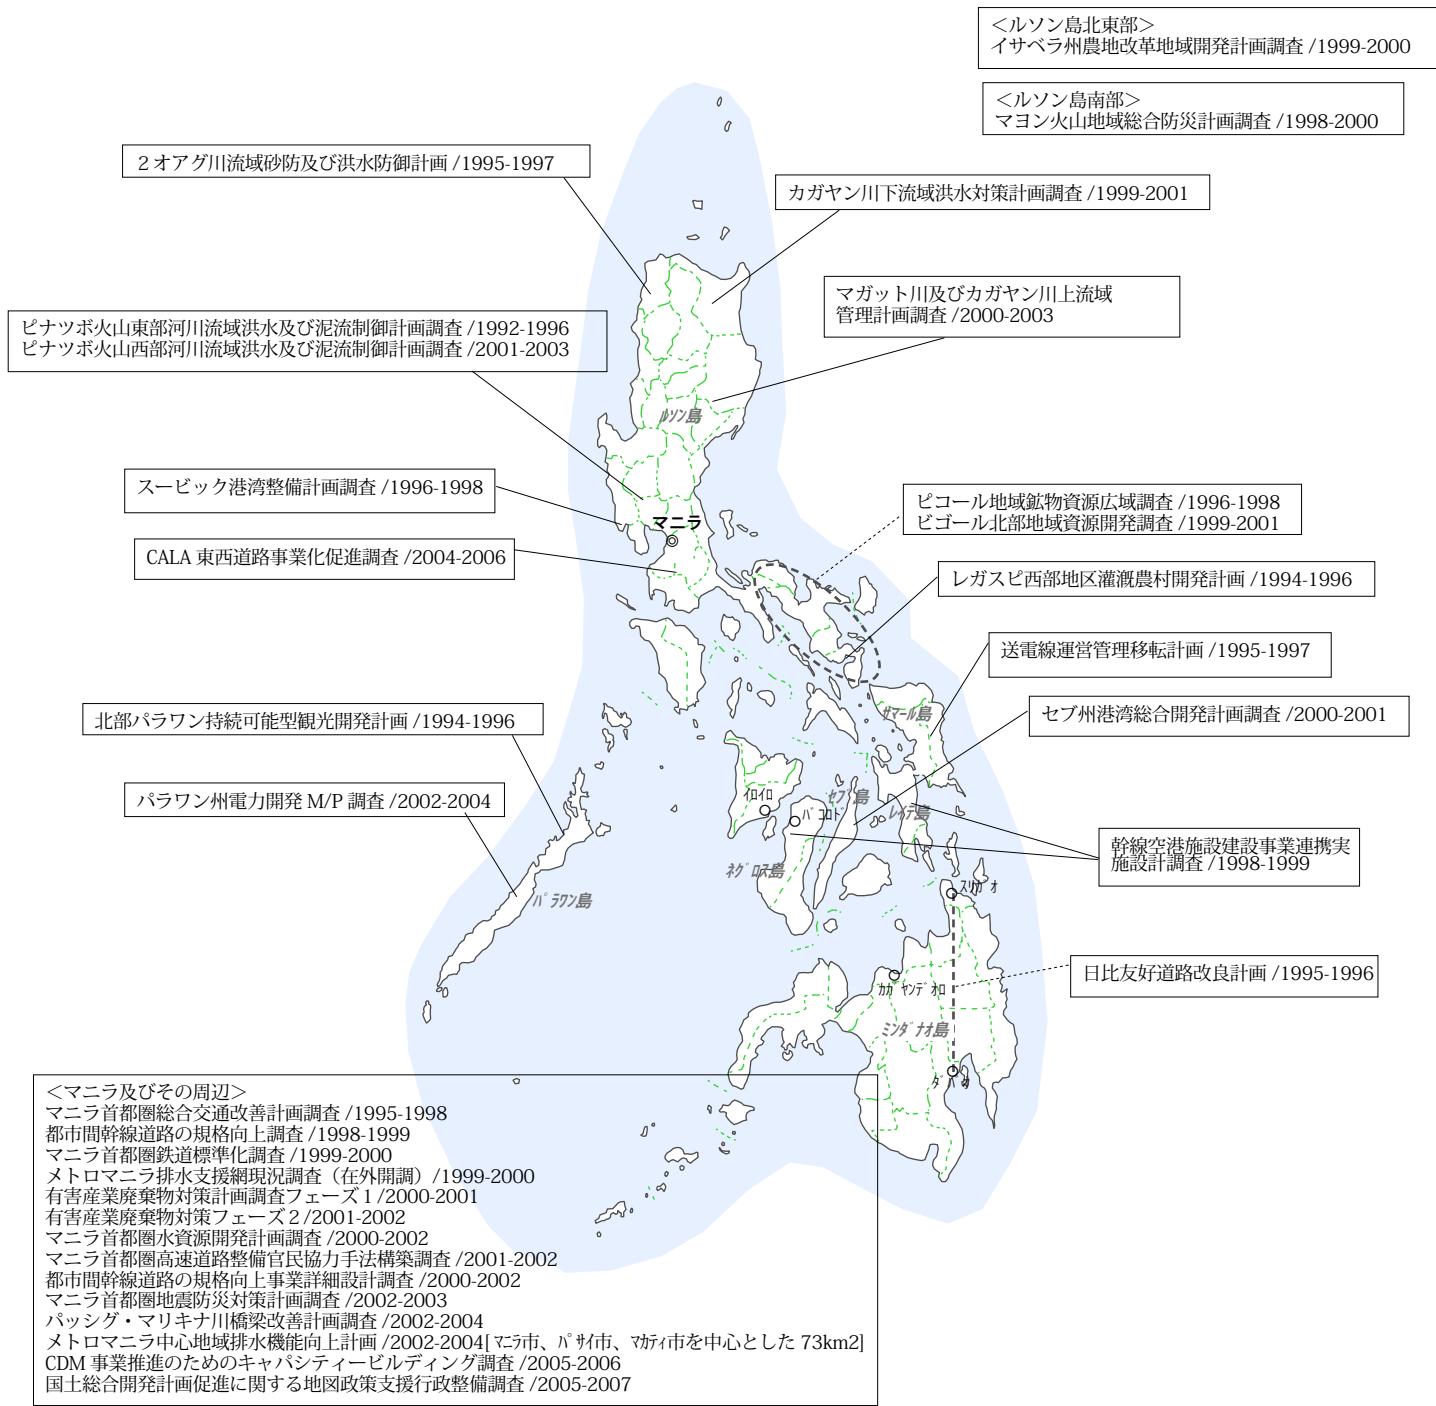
<ルソン島北東部>
イサベラ州農地改革地域開発計画調査 /1999-2000

<ルソン島南部>
マヨン火山地域総合防災計画調査 /1998-2000

2 オアグ川流域砂防及び洪水防御計画 /1995-1997

カガヤン川下流域洪水対策計画調査 /1999-2001

マガット川及びカガヤン川上流域
管理計画調査 /2000-2003

ピナツボ火山東部河川流域洪水及び泥流制御計画調査 /1992-1996
ピナツボ火山西部河川流域洪水及び泥流制御計画調査 /2001-2003

ルソン島

スービック港湾整備計画調査 /1996-1998

マニラ

ビコール地域鉱物資源広域調査 /1996-1998
ビゴール北部地域資源開発調査 /1999-2001

CALA 東西道路事業化促進調査 /2004-2006

レガスピ西部地区灌漑農村開発計画 /1994-1996

送電線運営管理移転計画 /1995-1997

北部パラワン持続可能型観光開発計画 /1994-1996

サマール島

セブ州港湾総合開発計画調査 /2000-2001

パラワン州電力開発 M/P 調査 /2002-2004

イロイロ

セブ島

バコロド

レイテ島

幹線空港施設建設事業連携実施設計調査 /1998-1999

ネグロス島

スリガオ

パラワン島

日比友好道路改良計画 /1995-1996

カガヤンデオロ

ミンダナオ島

ダバオ

<マニラ及びその周辺>
マニラ首都圏総合交通改善計画調査 /1995-1998
都市間幹線道路の規格向上調査 /1998-1999
マニラ首都圏鉄道標準化調査 /1999-2000
メトロマニラ排水支援網現況調査（在外開調）/1999-2000
有害産業廃棄物対策計画調査フェーズ 1 /2000-2001
有害産業廃棄物対策フェーズ 2 /2001-2002
マニラ首都圏水資源開発計画調査 /2000-2002
マニラ首都圏高速道路整備官民協力手法構築調査 /2001-2002
都市間幹線道路の規格向上事業詳細設計調査 /2000-2002
マニラ首都圏地震防災対策計画調査 /2002-2003
パッシグ・マリキナ川橋梁改善計画調査 /2002-2004
メトロマニラ中心地域排水機能向上計画 /2002-2004[マニラ市、パサイ市、マカティ市を中心とした 73km2]
CDM 事業推進のためのキャパシティービルディング調査 /2005-2006
国土総合開発計画促進に関する地図政策支援行政整備調査 /2005-2007